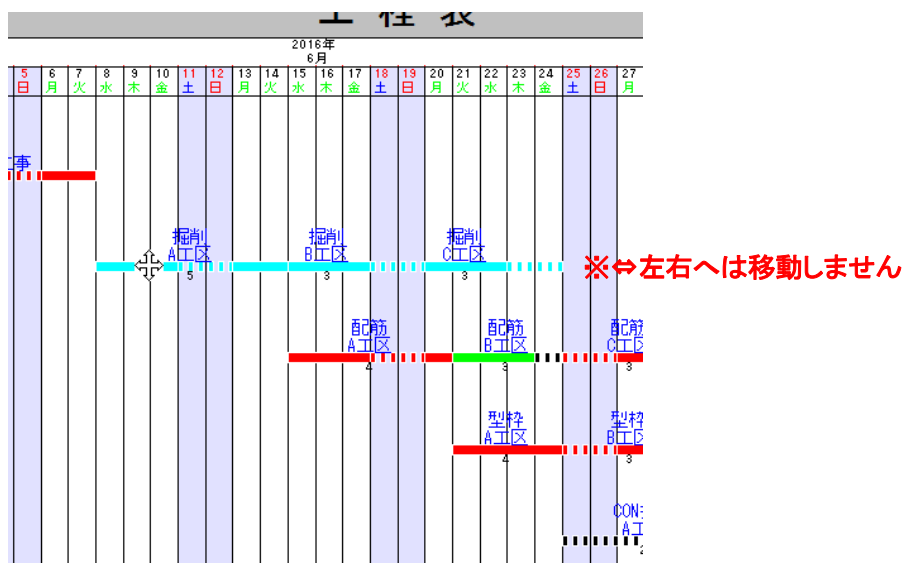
工 程 表

2016年
6月

| 5 | 6 | 7 | 8 | 9 | 10 | 11 | 12 | 13 | 14 | 15 | 16 | 17 | 18 | 19 | 20 | 21 | 22 | 23 | 24 | 25 | 26 | 27 |
|---|---|---|---|---|---|---|---|---|---|---|---|---|---|---|---|---|---|---|---|---|---|---|
| 日 | 月 | 火 | 水 | 木 | 金 | 土 | 日 | 月 | 火 | 水 | 木 | 金 | 土 | 日 | 月 | 火 | 水 | 木 | 金 | 土 | 日 | 月 |

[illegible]事

掘削
A工区
5

掘削
B工区
3

掘削
C工区
3

※⇔左右へは移動しません

配筋
A工区
4

配筋
B工区
3

配筋
C工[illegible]
3

型枠
A工区
4

型枠
B工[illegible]
3

CON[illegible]
A工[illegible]
2